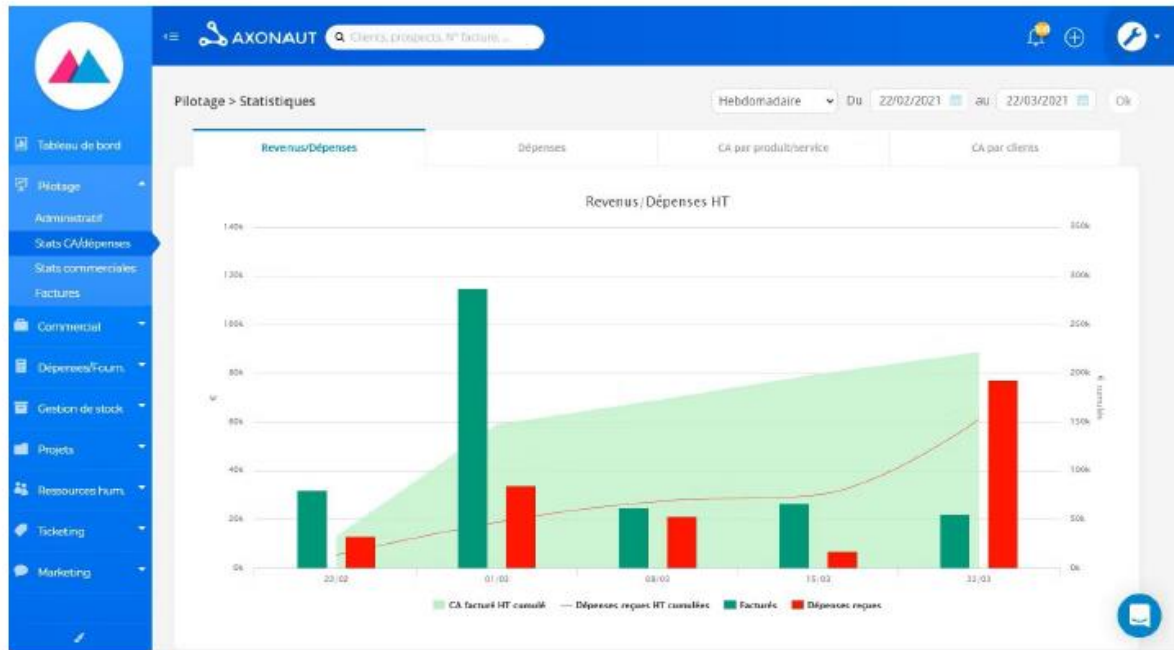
AXONAUT Clients, prospects, N° facture...

Tableau de bord
Pilotage
Administratif
Stats CA/dépenses
Stats commerciales
Factures
Commercial
Dépenses/Fourn.
Gestion de stock
Projets
Ressources hum.
Ticketing
Marketing

Pilotage > Statistiques

Hebdomadaire Du 22/02/2021 au 22/03/2021 Ok

Revenus/Dépenses | Dépenses | CA par produit/service | CA par clients

Revenus/Dépenses HT

140k
120k
100k
80k
60k
40k
20k
0k

€

350k
300k
250k
200k
150k
100k
50k
0k

€ cumulés

22/02 01/03 08/03 15/03 22/03

CA facturé HT cumulé — Dépenses reçues HT cumulées Facturés Dépenses reçues